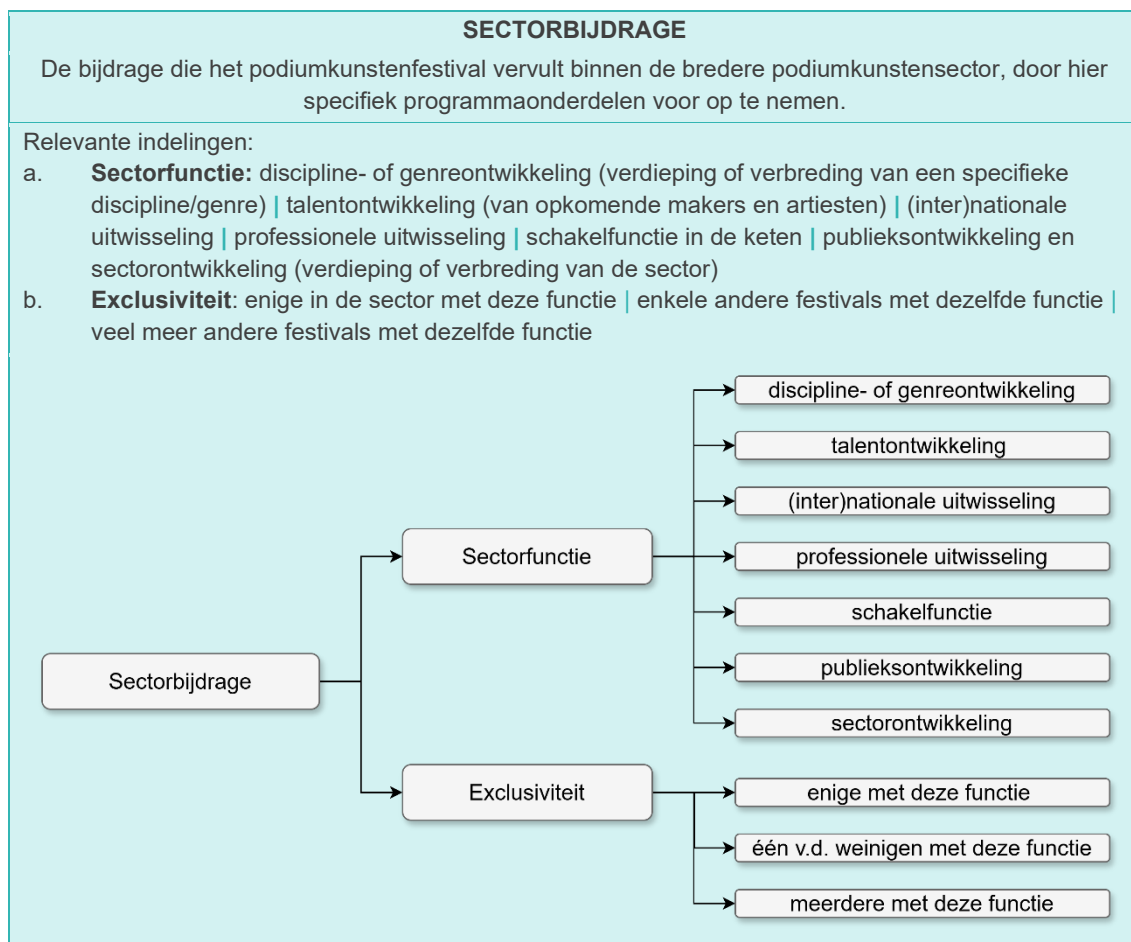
**SECTORBIJDRAGE**

De bijdrage die het podiumkunstenfestival vervult binnen de bredere podiumkunstensector, door hier specifiek programmaonderdelen voor op te nemen.

Relevante indelingen:

a. **Sectorfunctie:** discipline- of genreontwikkeling (verdieping of verbreding van een specifieke discipline/genre) | talentontwikkeling (van opkomende makers en artiesten) | (inter)nationale uitwisseling | professionele uitwisseling | schakelfunctie in de keten | publieksontwikkeling en sectorontwikkeling (verdieping of verbreding van de sector)

b. **Exclusiviteit**: enige in de sector met deze functie | enkele andere festivals met dezelfde functie | veel meer andere festivals met dezelfde functie

Sectorbijdrage

Sectorfunctie

discipline- of genreontwikkeling

talentontwikkeling

(inter)nationale uitwisseling

professionele uitwisseling

schakelfunctie

publieksontwikkeling

sectorontwikkeling

Exclusiviteit

enige met deze functie

één v.d. weinigen met deze functie

meerdere met deze functie